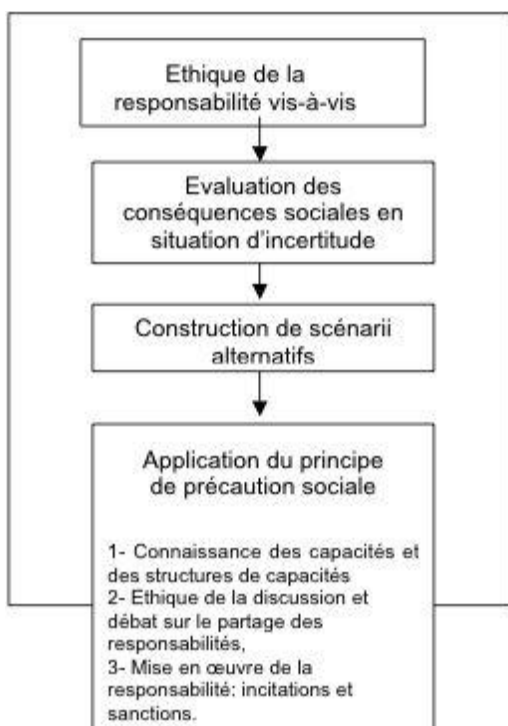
Ethique de la responsabilité vis-à-vis

Evaluation des conséquences sociales en situation d'incertitude

Construction de scénarii alternatifs

Application du principe de précaution sociale

1- Connaissance des capacités et des structures de capacités
2- Ethique de la discussion et débat sur le partage des responsabilités,
3- Mise en œuvre de la responsabilité: incitations et sanctions.